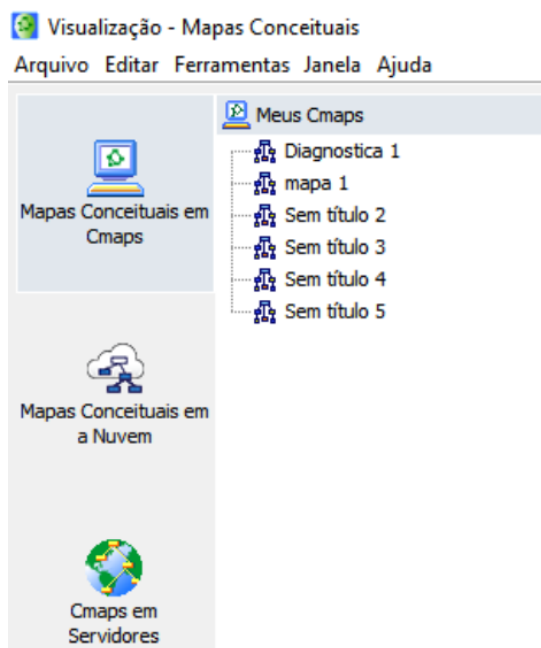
Visualização - Mapas Conceituais

Arquivo Editar Ferramentas Janela Ajuda

Mapas Conceituais em Cmaps

Mapas Conceituais em a Nuvem

Cmaps em Servidores

Meus Cmaps

Diagnostica 1

mapa 1

Sem título 2

Sem título 3

Sem título 4

Sem título 5